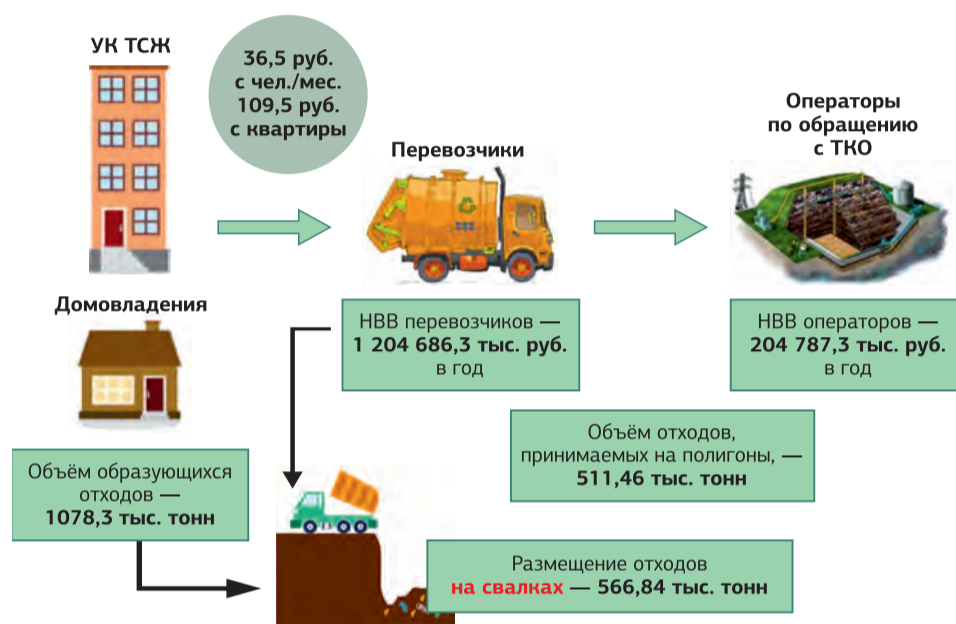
УК ТСЖ

36,5 руб. с чел./мес. 109,5 руб. с квартиры

Перевозчики

Операторы по обращению с ТКО

Домовладения

НВВ перевозчиков — 1 204 686,3 тыс. руб. в год

НВВ операторов — 204 787,3 тыс. руб. в год

Объём отходов, принимаемых на полигоны, — 511,46 тыс. тонн

Объём образующихся отходов — 1078,3 тыс. тонн

Размещение отходов на свалках — 566,84 тыс. тонн